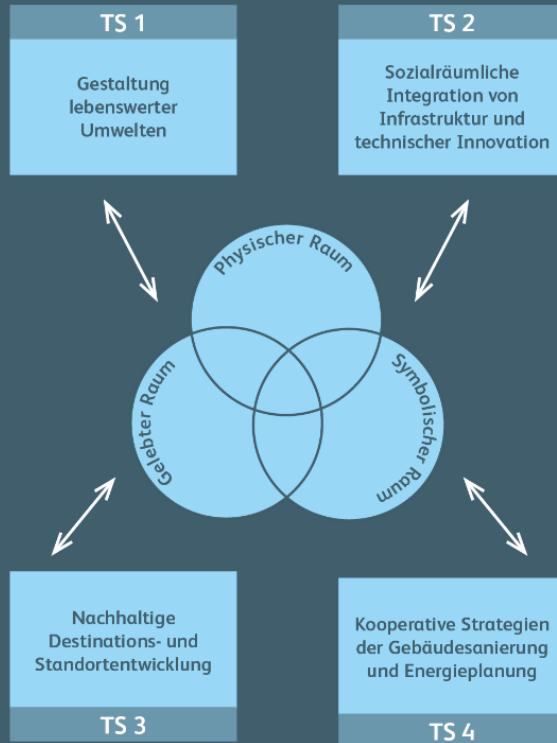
TS 1

Gestaltung lebenswerter Umwelten

TS 2

Sozialräumliche Integration von Infrastruktur und technischer Innovation

Physischer Raum

Gelebter Raum

Symbolischer Raum

Nachhaltige Destinations- und Standortentwicklung

TS 3

Kooperative Strategien der Gebäudesanierung und Energieplanung

TS 4